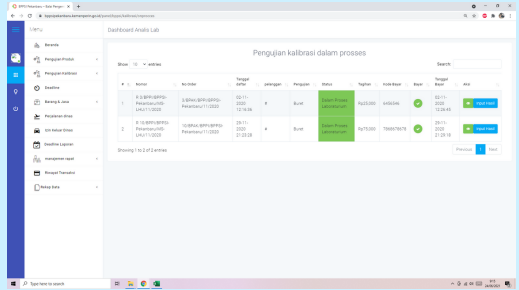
BPPG Pekanbaru – Balai Pengujian ×
bppgpekanbaru.kemenperin.go.id/panel/kpus/kalibrasi/inproses

Menu
Dashboard Analis Lab

Beranda
Pengujian Produk
Pengujian Kalibrasi
Deadline
Barang & Jasa
Perjalanan dinas
Izin keluar Dinas
Deadline Laporan
manajemen rapat
Riwayat Transaksi
Rekap Data

Pengujian kalibrasi dalam prosses

Show 10 entries
Search:

| # | Nomor | No Order | Tanggal daftar | Jumlah | Pengujian | Status | Tagihan | Kode Bayar | Bayar | Tanggal Bayar | Aksi |
|---|---|---|---|---|---|---|---|---|---|---|---|
| 1 | K-3/BPPG/Pekanbaru/LHU/11/2020 | 3/BPPG/Pekanbaru/11/2020 | 02-11-2020 13:14:36 | 8 | Buret | Dalam Proses Laboratorium | Rp220.000 | 6458396 | | 02-11-2020 13:26:49 | Input Hasil |
| 2 | K-13/BPPG/Pekanbaru/LHU/11/2020 | 10/BPPG/Pekanbaru/11/2020 | 25-11-2020 21:23:28 | 4 | Buret | Dalam Proses Laboratorium | Rp70.000 | 7568678678 | | 25-11-2020 21:29:18 | Input Hasil |

Showing 1 to 2 of 2 entries
Previous 1 Next

Type here to search